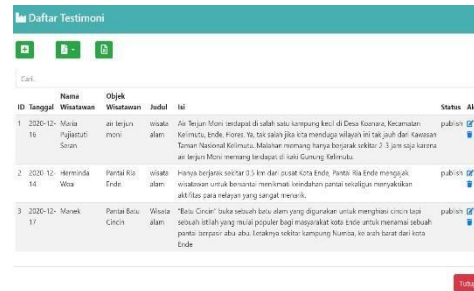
Daftar Testimoni

Cari..

| ID | Tanggal | Nama Wisatawan | Objek Wisatawan | Judul | Isi | Status | Ak |
|---|---|---|---|---|---|---|---|
| 1 | 2020-12-16 | Maria Pujiastuti Seran | air terjun moni | wisata alam | Air Terjun Moni terdapat di salah satu kampung kecil di Desa Koanara, Kecamatan Kelimutu, Ende, Flores. Ya, tak salah jika kita menduga wilayah ini tak jauh dari Kawasan Taman Nasional Kelimutu. Malahan memang hanya berjarak sekitar 2-3 jam saja karena air terjun Moni memang terdapat di kaki Gunung Kelimutu. | publish | |
| 2 | 2020-12-14 | Herminda Woai | Pantai Ria Ende | wisata alam | Hanya berjarak sekitar 0.5 km dari pusat Kota Ende, Pantai Ria Ende mengajak wisatawan untuk bersantai menikmati keindahan pantai sekaligus menyaksikan aktifitas para nelayan yang sangat menarik. | publish | |
| 3 | 2020-12-17 | Manek | Pantai Batu Cincin | Wisata alam | "Batu Cincin" buka sebuah batu alam yang digunakan untuk menghiasi cincin tapi sebuah istilah yang mulai populer bagi masyarakat kota ende untuk menamai sebuah pantai berpasir abu abu. Letaknya sekitar kampung Numba, ke arah barat dari kota Ende | publish | |

Tutup